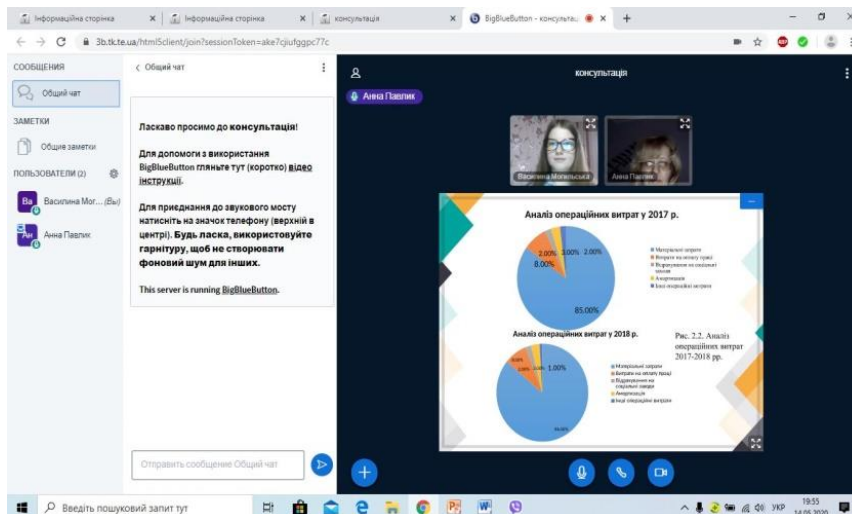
Інформаційна сторінка × | Інформаційна сторінка × | консультація × | BigBlueButton - консульта... × | +

3b.tk.te.ua/html5client/join?sessionToken=ake7cjiufggpc77c

СООБЩЕНИЯ

Общий чат

ЗАМЕТКИ

Общие заметки

ПОЛЬЗОВАТЕЛИ (2)

Ва Василина Мог... (Вы)

АП Анна Павлик

< Общий чат

Ласкаво просимо до консультація!

Для допомоги з використання BigBlueButton гляньте тут (коротко) відео інструкції.

Для приєднання до звукового мосту натисніть на значок телефону (верхній в центрі). Будь ласка, використовуйте гарнітуру, щоб не створювати фоновий шум для інших.

This server is running BigBlueButton.

Отправить сообщение Общий чат

консультація

Анна Павлик

Василина Могильська

Анна Павлик

Аналіз операційних витрат у 2017 р.

2.00% 3.00% 2.00%

8.00%

85.00%

Матеріальні затрати
Витрати на оплату праці
Відрахування на соціальні заходи
Амортизація
Інші операційні витрати

Аналіз операційних витрат у 2018 р.

1.00%

Матеріальні затрати
Витрати на оплату праці
Відрахування на соціальні заходи
Амортизація
Інші операційні витрати

Рис. 2.2. Аналіз операційних витрат 2017-2018 рр.

Введіть пошуковий запит тут

УКР 19:55 14.05.2020